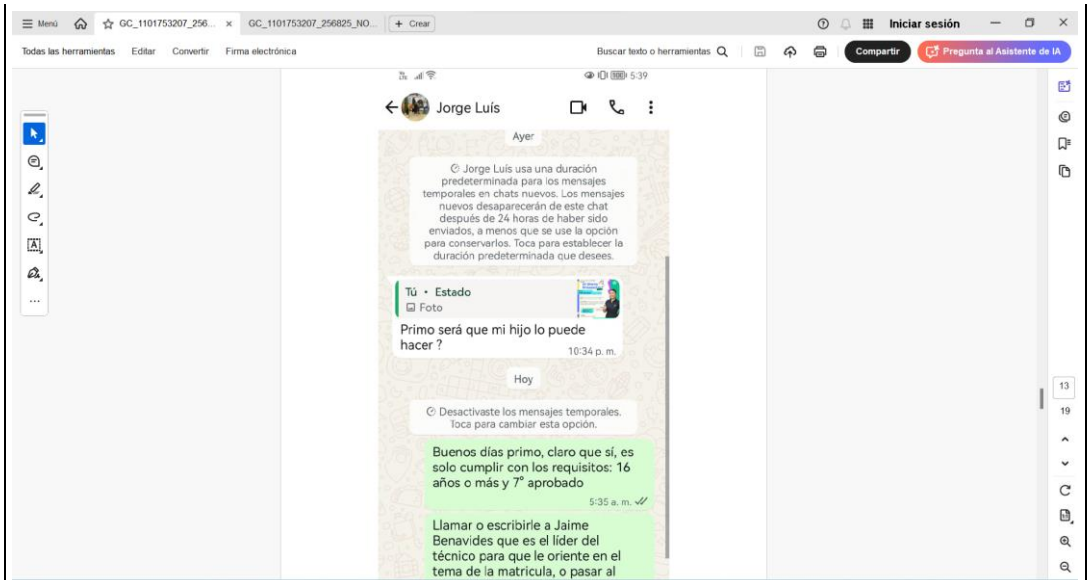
☰ Menú GC_1101753207_256... × GC_1101753207_256825_NO... + Crear

Iniciar sesión

Todas las herramientas Editar Convertir Firma electrónica

Buscar texto o herramientas

Compartir

Pregunta al Asistente de IA

5:39

Jorge Luís

Ayer

Jorge Luís usa una duración predeterminada para los mensajes temporales en chats nuevos. Los mensajes nuevos desaparecerán de este chat después de 24 horas de haber sido enviados, a menos que se use la opción para conservarlos. Toca para establecer la duración predeterminada que desees.

Tú • Estado
Foto

Primo será que mi hijo lo puede hacer ?
10:34 p. m.

Hoy

Desactivaste los mensajes temporales. Toca para cambiar esta opción.

Buenos días primo, claro que sí, es solo cumplir con los requisitos: 16 años o más y 7° aprobado
5:35 a. m.

Llamar o escribirle a Jaime Benavides que es el líder del técnico para que le oriente en el tema de la matricula, o pasar al

13

19